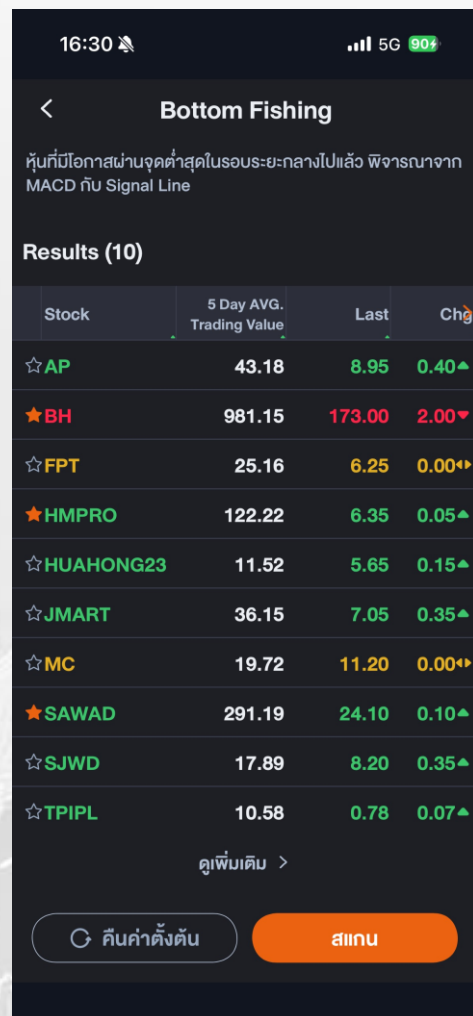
16:30 5G 90+

Bottom Fishing

หุ้นที่มีโอกาสผ่านจุดต่ำสุดในรอบระยะกลางไปแล้ว พิจารณาจาก MACD กับ Signal Line

Results (10)

| Stock | 5 Day AVG. Trading Value | Last | Chg |
|---|---|---|---|
| AP | 43.18 | 8.95 | 0.40 |
| BH | 981.15 | 173.00 | 2.00 |
| FPT | 25.16 | 6.25 | 0.00 |
| HMPRO | 122.22 | 6.35 | 0.05 |
| HUAHONG23 | 11.52 | 5.65 | 0.15 |
| JMART | 36.15 | 7.05 | 0.35 |
| MC | 19.72 | 11.20 | 0.00 |
| SAWAD | 291.19 | 24.10 | 0.10 |
| SJWD | 17.89 | 8.20 | 0.35 |
| TPIPL | 10.58 | 0.78 | 0.07 |

ดูเพิ่มเติม >

คืนค่าตั้งต้น

สแกน